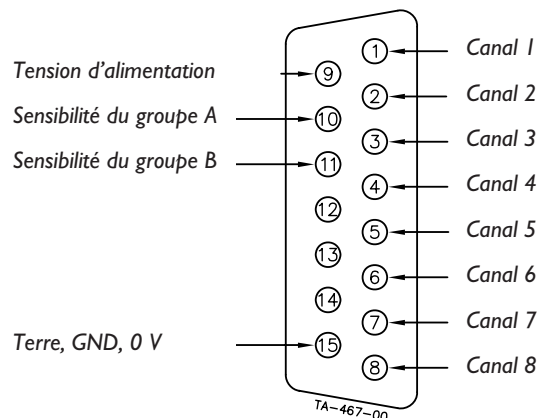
Tension d'alimentation
Sensibilité du groupe A
Sensibilité du groupe B
Terre, GND, 0 V

9
10
11
12
13
14
15

1
2
3
4
5
6
7
8

Canal 1
Canal 2
Canal 3
Canal 4
Canal 5
Canal 6
Canal 7
Canal 8

TA-467-00